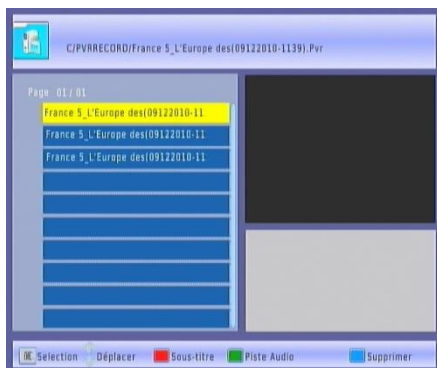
C/PVRRECORD/France 5_L'Europe des(09122010-1139).Pvr

Page 01 / 01

France 5_L'Europe des(09122010-11

France 5_L'Europe des(09122010-11

France 5_L'Europe des(09122010-11

OK Selection Déplacer Sous-titre Piste Audio Supprimer